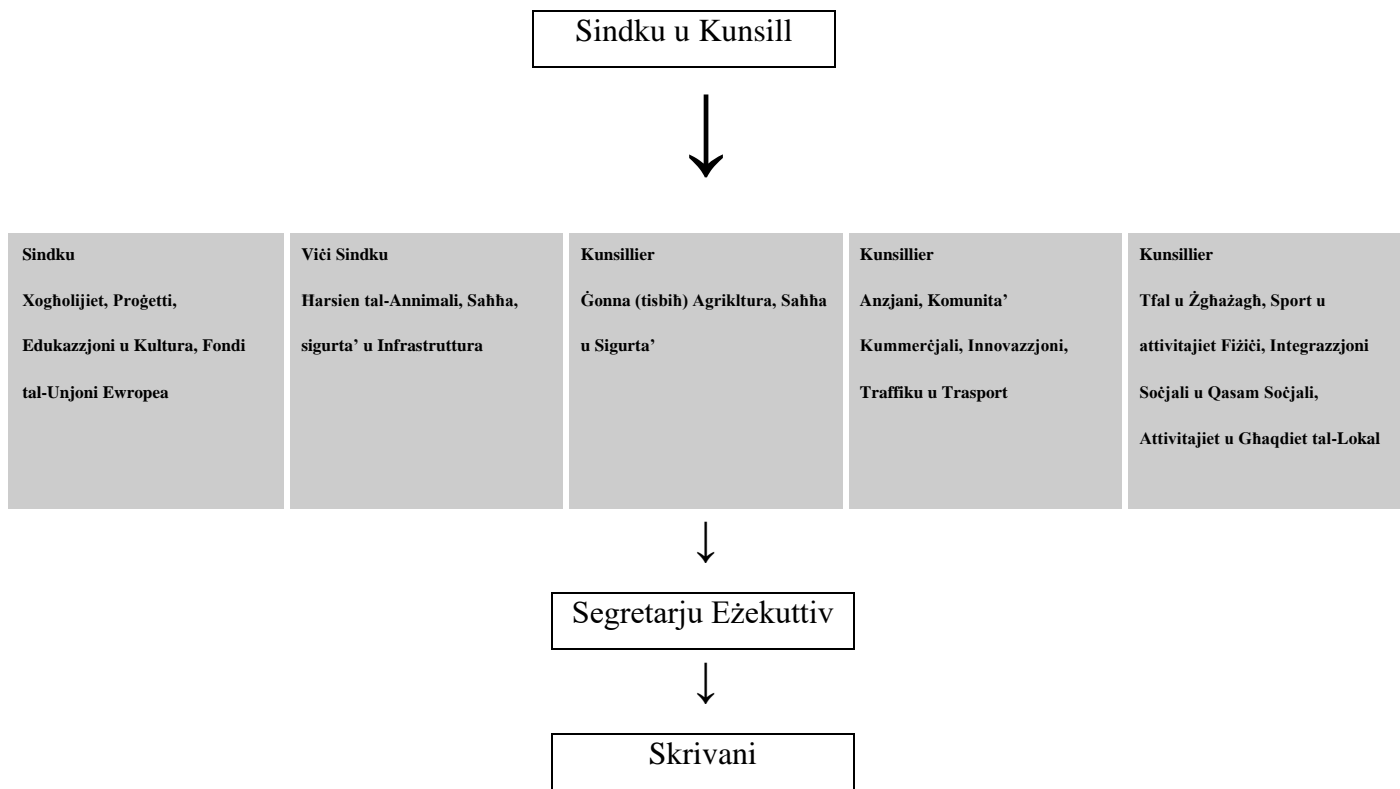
Sindku u Kunsill

Sindku

Xogħolijiet, Proġetti, Edukazzjoni u Kultura, Fondi tal-Unjoni Ewropea

Viċi Sindku

Ħarsien tal-Annimali, Saħħa, sigurta' u Infrastruttura

Kunsillier

Ġonna (tisbiħ) Agrikltura, Saħħa u Sigurta'

Kunsillier

Anzjani, Komunita' Kummerċjali, Innovazzjoni, Traffiku u Trasport

Kunsillier

Tfal u Żgħażagħ, Sport u attivitajiet Fiżiċi, Integrazzjoni Soċjali u Qasam Soċjali, Attivitajiet u Għaqdiet tal-Lokal

Segretarju Eżekuttiv

Skrivani